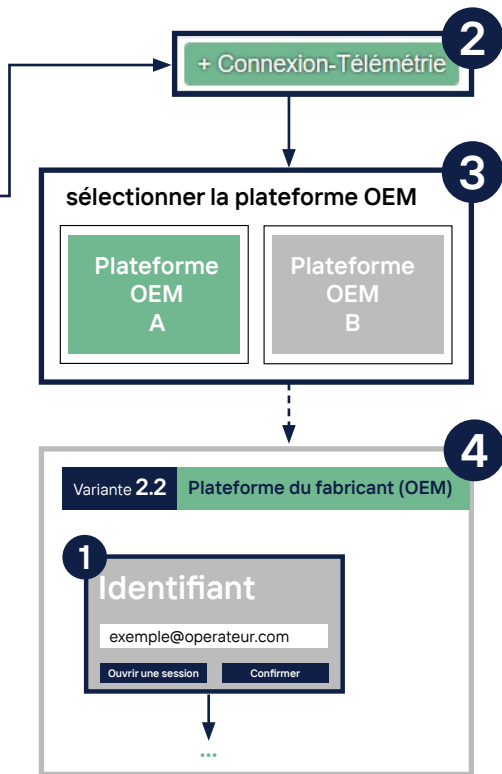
2

+ Connexion-Télémétrie

3

sélectionner la plateforme OEM

Plateforme OEM A

Plateforme OEM B

4

Variante 2.2 Plateforme du fabricant (OEM)

1

Identifiant

exemple@operateur.com

Ouvrir une session

Confirmer

...